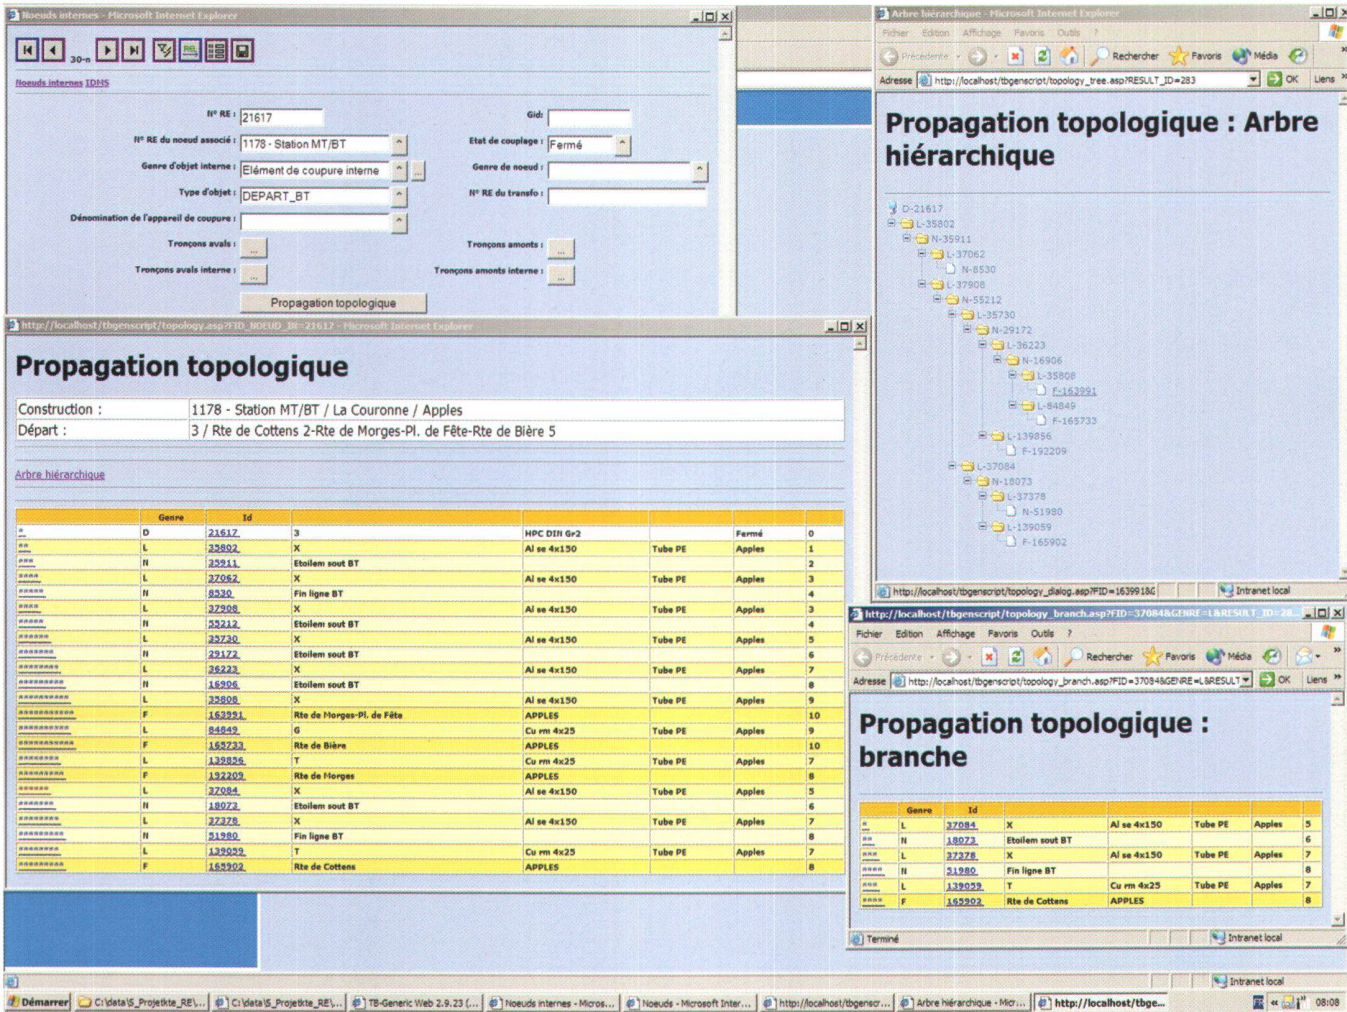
Noeuds internes - Microsoft Internet Explorer

30-n

Noeuds internes IDMS

N° RE : 21617
Gid :
N° RE du noeud associé : 1178 - Station MT/BT
Etat de couplage : Fermé
Genre d'objet interne : Elément de coupure interne
Genre de noeud :
Type d'objet : DEPART_BT
N° RE du transfo :
Dénomination de l'appareil de coupure :
Tronçons avals : ...
Tronçons amonts : ...
Tronçons avals interne : ...
Tronçons amonts interne : ...
Propagation topologique

http://localhost/tbgenscript/topology.asp?FID_NOEUD_IN=21617 - Microsoft Internet Explorer

Propagation topologique

| Construction : | 1178 - Station MT/BT / La Couronne / Apples |
|---|---|
| Départ : | 3 / Rte de Cottens 2-Rte de Morges-Pl. de Fête-Rte de Bière 5 |

Arbre hiérarchique

| | Genre | Id | | | | | |
|---|---|---|---|---|---|---|---|
| * | D | 21617 | 3 | HPC DIN Gr2 | | Fermé | 0 |
| ** | L | 35802 | X | Al se 4x150 | Tube PE | Apples | 1 |
| *** | N | 35911 | Etoilem sout BT | | | | 2 |
| **** | L | 37062 | X | Al se 4x150 | Tube PE | Apples | 3 |
| ***** | N | 8530 | Fin ligne BT | | | | 4 |
| **** | L | 37908 | X | Al se 4x150 | Tube PE | Apples | 3 |
| ***** | N | 55212 | Etoilem sout BT | | | | 4 |
| ****** | L | 35730 | X | Al se 4x150 | Tube PE | Apples | 5 |
| ******* | N | 29172 | Etoilem sout BT | | | | 6 |
| ******** | L | 36223 | X | Al se 4x150 | Tube PE | Apples | 7 |
| ********* | N | 16906 | Etoilem sout BT | | | | 8 |
| ********** | L | 35808 | X | Al se 4x150 | Tube PE | Apples | 9 |
| *********** | F | 163991 | Rte de Morges-Pl. de Fête | APPLES | | | 10 |
| ********** | L | 84849 | G | Cu rm 4x25 | Tube PE | Apples | 9 |
| *********** | F | 165733 | Rte de Bière | APPLES | | | 10 |
| ******** | L | 139856 | T | Cu rm 4x25 | Tube PE | Apples | 7 |
| ********* | F | 192209 | Rte de Morges | APPLES | | | 8 |
| ****** | L | 37084 | X | Al se 4x150 | Tube PE | Apples | 5 |
| ******* | N | 18073 | Etoilem sout BT | | | | 6 |
| ******** | L | 37378 | X | Al se 4x150 | Tube PE | Apples | 7 |
| ********* | N | 51980 | Fin ligne BT | | | | 8 |
| ******** | L | 139059 | T | Cu rm 4x25 | Tube PE | Apples | 7 |
| ********* | F | 165902 | Rte de Cottens | APPLES | | | 8 |

Arbre hiérarchique - Microsoft Internet Explorer
Fichier Edition Affichage Favoris Outils ?
Précédente Rechercher Favoris Média
Adresse http://localhost/tbgenscript/topology_tree.asp?RESULT_ID=283 OK Liens

Propagation topologique : Arbre hiérarchique

D-21617
L-35802
N-35911
L-37062
N-8530
L-37908
N-55212
L-35730
N-29172
L-36223
N-16906
L-35808
F-163991
L-84849
F-165733
L-139856
F-192209
L-37084
N-18073
L-37378
N-51980
L-139059
F-165902

http://localhost/tbgenscript/topology_dialog.asp?FID=1639918
Intranet local

http://localhost/tbgenscript/topology_branch.asp?FID=37084&GENRE=L&RESULT_ID=28...
Fichier Edition Affichage Favoris Outils ?
Précédente Rechercher Favoris Média
Adresse http://localhost/tbgenscript/topology_branch.asp?FID=37084&GENRE=L&RESULT OK Liens

Propagation topologique : branche

| | Genre | Id | | | | | |
|---|---|---|---|---|---|---|---|
| * | L | 37084 | X | Al se 4x150 | Tube PE | Apples | 5 |
| ** | N | 18073 | Etoilem sout BT | | | | 6 |
| *** | L | 37378 | X | Al se 4x150 | Tube PE | Apples | 7 |
| **** | N | 51980 | Fin ligne BT | | | | 8 |
| *** | L | 139059 | T | Cu rm 4x25 | Tube PE | Apples | 7 |
| **** | F | 165902 | Rte de Cottens | APPLES | | | 8 |

Terminé
Intranet local

Intranet local

Démarrer | C:\data\S_Projekte_RE\... | C:\data\S_Projekte_RE\... | TB-Generic Web 2.9.23 (... | Noeuds internes - Micros... | Noeuds - Microsoft Inter... | http://localhost/tbgenscr... | Arbre hiérarchique - Micr... | http://localhost/tbge... | 08:08